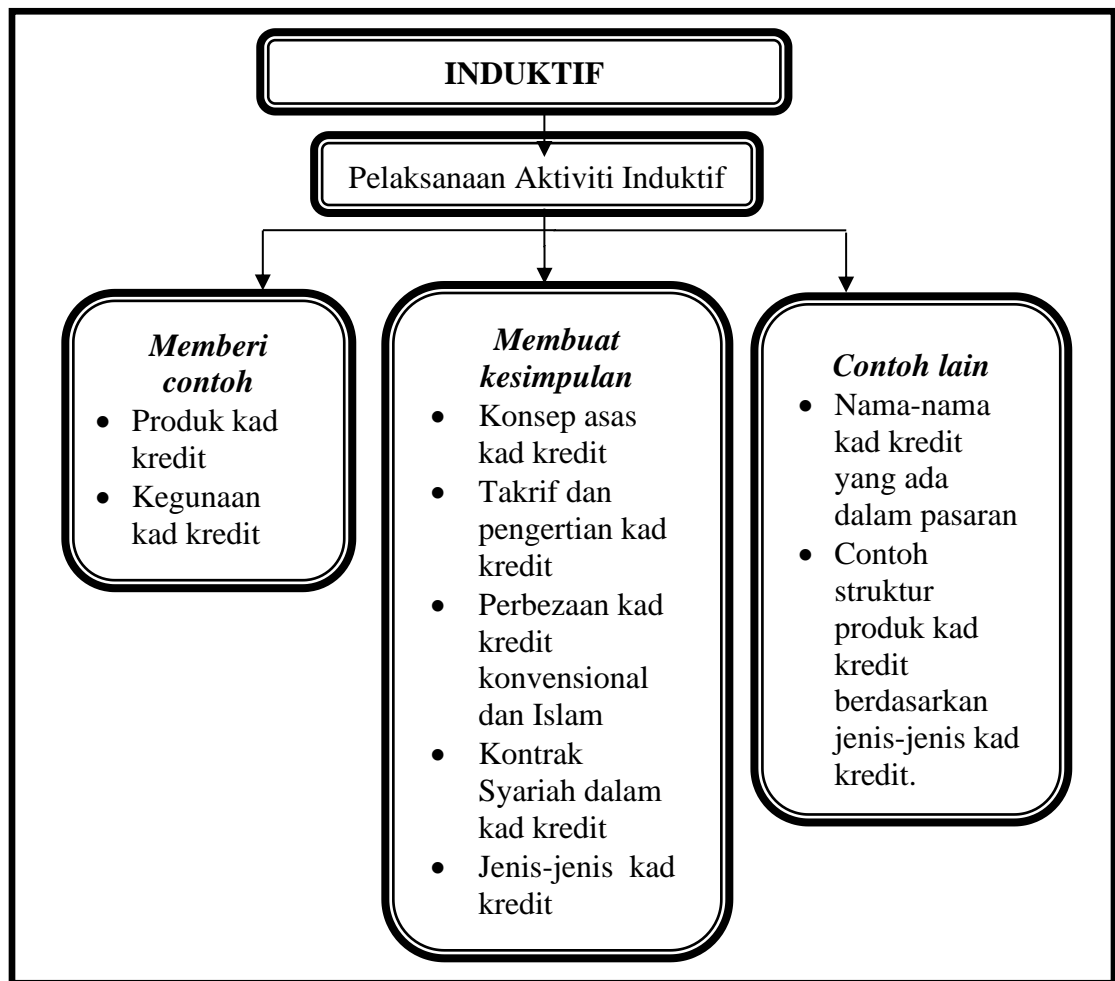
INDUKTIF

Pelaksanaan Aktiviti Induktif

*Memberi contoh*
- Produk kad kredit
- Kegunaan kad kredit

*Membuat kesimpulan*
- Konsep asas kad kredit
- Takrif dan pengertian kad kredit
- Perbezaan kad kredit konvensional dan Islam
- Kontrak Syariah dalam kad kredit
- Jenis-jenis kad kredit

*Contoh lain*
- Nama-nama kad kredit yang ada dalam pasaran
- Contoh struktur produk kad kredit berdasarkan jenis-jenis kad kredit.